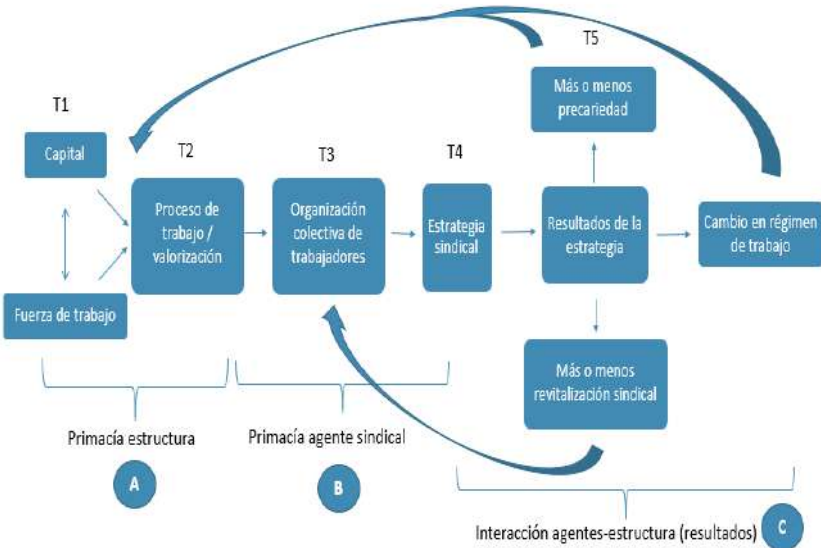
T5

Más o menos precariedad

T1

Capital

T2

T3

T4

Proceso de trabajo / valorización

Organización colectiva de trabajadores

Estrategia sindical

Resultados de la estrategia

Cambio en régimen de trabajo

Fuerza de trabajo

Más o menos revitalización sindical

Primacía estructura

Primacía agente sindical

A

B

Interacción agentes-estructura (resultados)

C